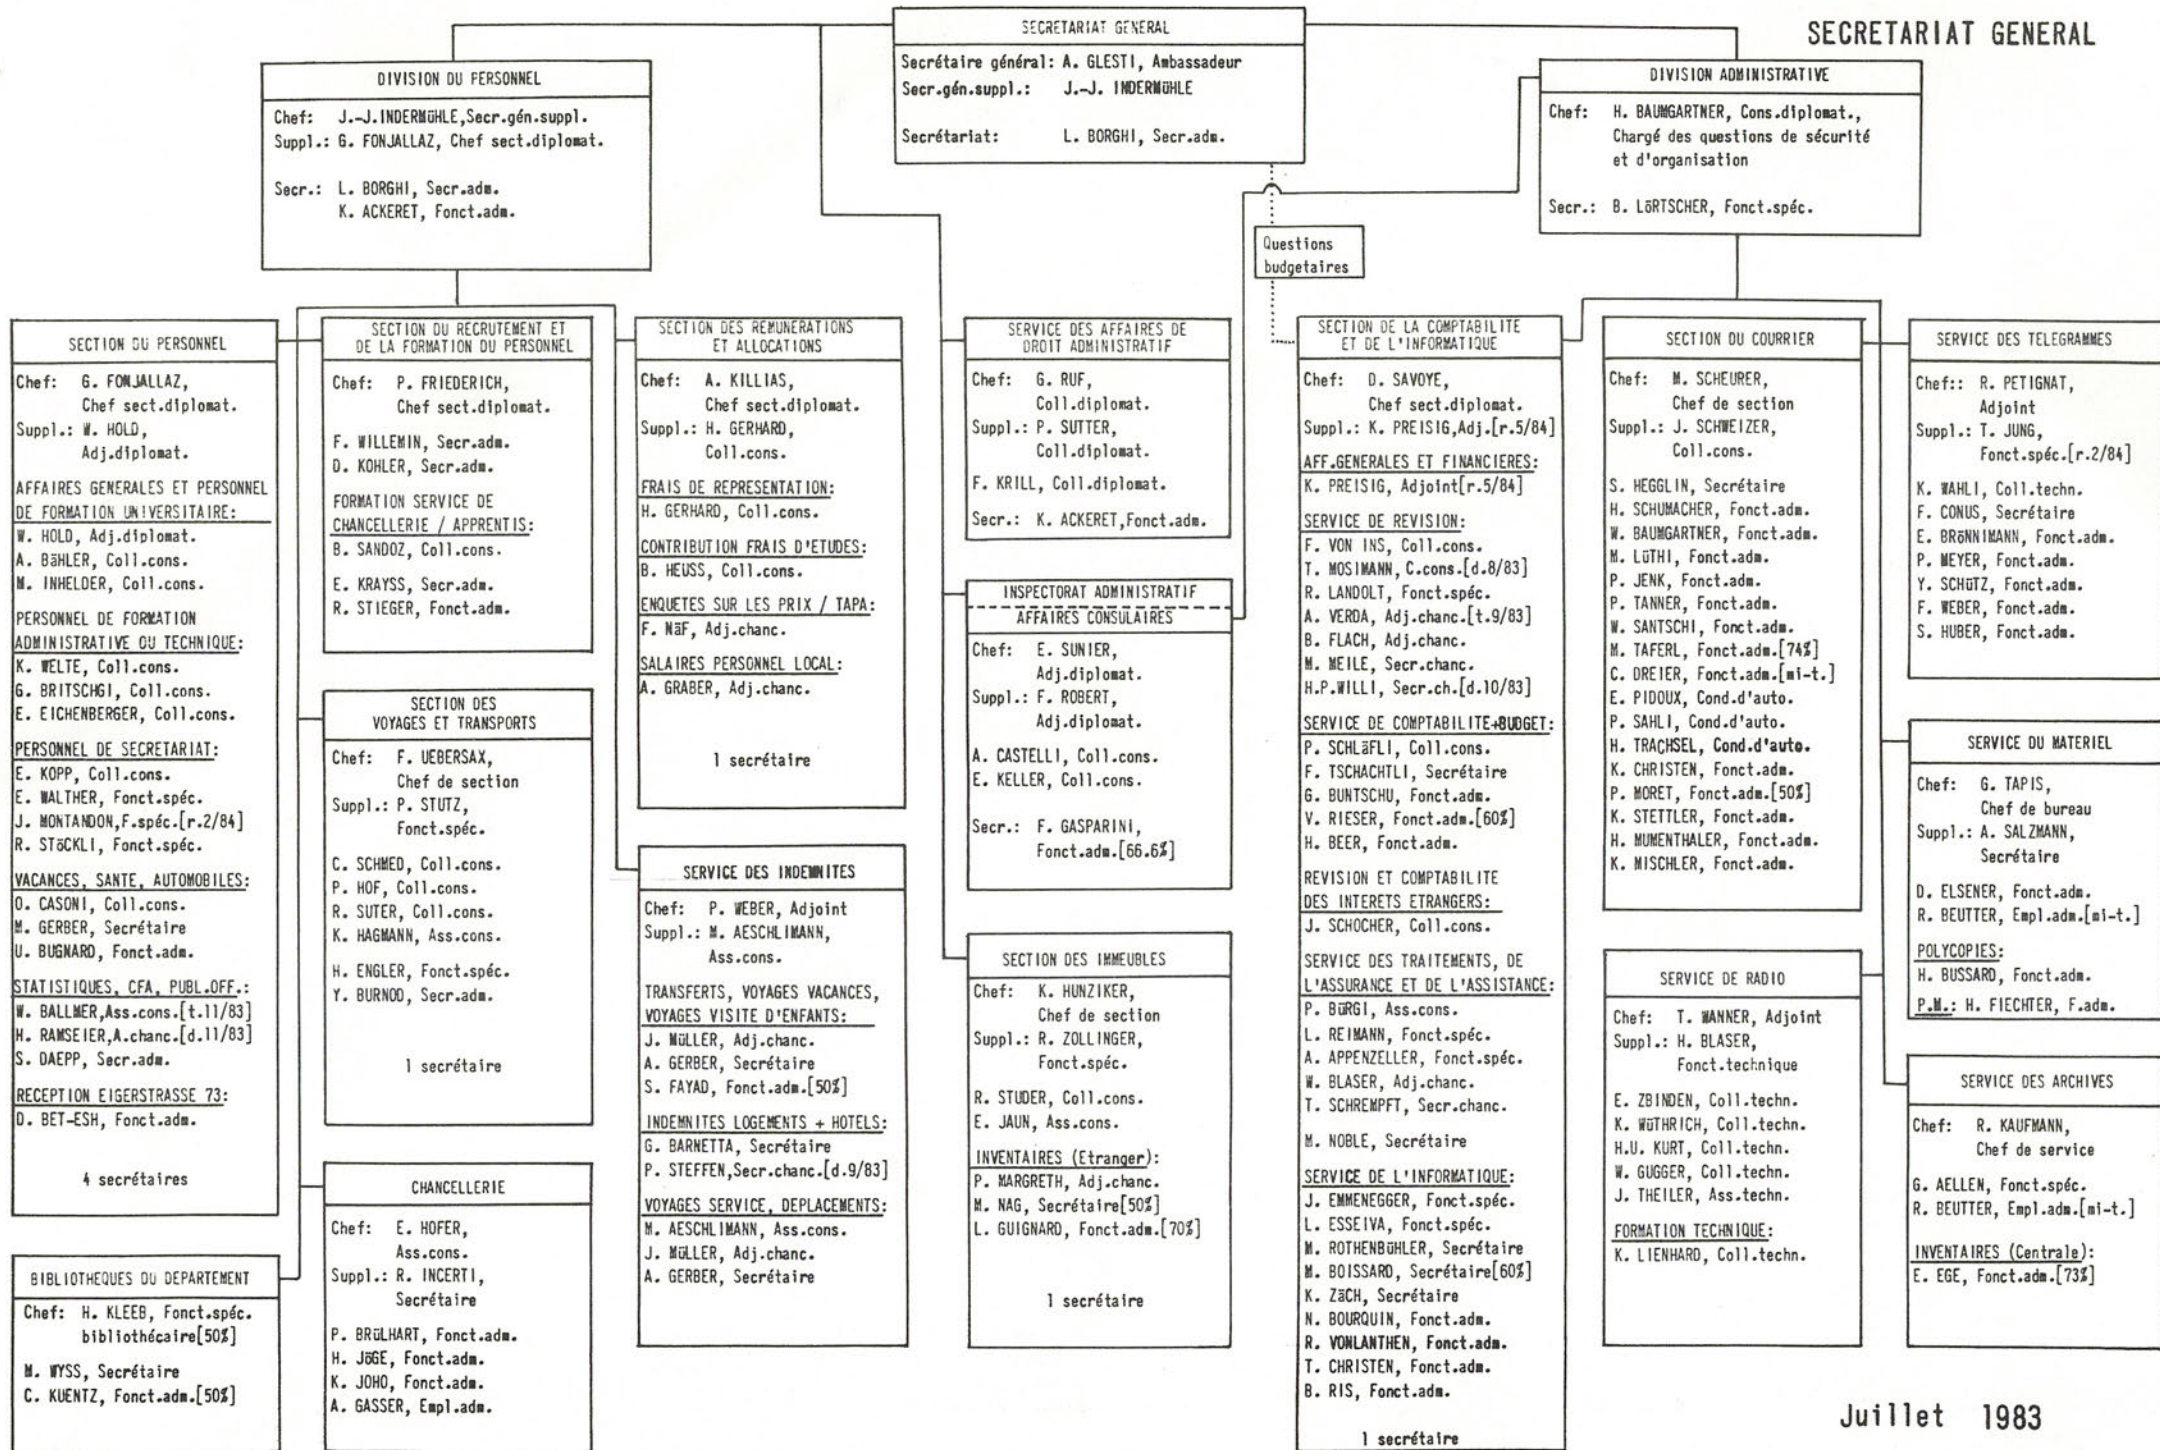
SECRETARIAT GENERAL

SECRETARIAT GENERAL
Secrétaire général: A. GLESTI, Ambassadeur
Secr.gén.suppl.: J.-J. INDERMÜHLE
Secrétariat: L. BORGHI, Secr.adm.

DIVISION DU PERSONNEL
Chef: J.-J. INDERMÜHLE, Secr.gén.suppl.
Suppl.: G. FONJALLAZ, Chef sect.diplomat.
Secr.: L. BORGHI, Secr.adm.
K. ACKERET, Fonct.adm.

DIVISION ADMINISTRATIVE
Chef: H. BAUMGARTNER, Cons.diplomat., Chargé des questions de sécurité et d'organisation
Secr.: B. LÖRTSCHER, Fonct.spéc.

Questions budgetaires

SECTION DU PERSONNEL
Chef: G. FONJALLAZ, Chef sect.diplomat.
Suppl.: W. HOLD, Adj.diplomat.
AFFAIRES GENERALES ET PERSONNEL DE FORMATION UNIVERSITAIRE:
W. HOLD, Adj.diplomat.
A. BÄHLER, Coll.cons.
M. INHELDER, Coll.cons.
PERSONNEL DE FORMATION ADMINISTRATIVE OU TECHNIQUE:
K. WELTE, Coll.cons.
G. BRITSCHGI, Coll.cons.
E. EICHENBERGER, Coll.cons.
PERSONNEL DE SECRETARIAT:
E. KOPP, Coll.cons.
E. WALTHER, Fonct.spéc.
J. MONTANDON, F.spéc.[r.2/84]
R. STÖCKLI, Fonct.spéc.
VACANCES, SANTE, AUTOMOBILES:
O. CASONI, Coll.cons.
M. GERBER, Secrétaire
U. BUGNARD, Fonct.adm.
STATISTIQUES, CFA, PUBL.OFF.:
W. BALLMER, Ass.cons.[t.11/83]
H. RAMSEIER, A.chanc.[d.11/83]
S. DAEPP, Secr.adm.
RECEPTION EIGERSTRASSE 73:
D. BET-ESH, Fonct.adm.
4 secrétaires

BIBLIOTHEQUES DU DEPARTEMENT
Chef: H. KLEEB, Fonct.spéc. bibliothécaire[50%]
M. WYSS, Secrétaire
C. KUENTZ, Fonct.adm.[50%]

SECTION DU RECRUTEMENT ET DE LA FORMATION DU PERSONNEL
Chef: P. FRIEDERICH, Chef sect.diplomat.
F. WILLEMIN, Secr.adm.
D. KOHLER, Secr.adm.
FORMATION SERVICE DE CHANCELLERIE / APPRENTIS:
B. SANDOZ, Coll.cons.
E. KRAYSS, Secr.adm.
R. STIEGER, Fonct.adm.

SECTION DES VOYAGES ET TRANSPORTS
Chef: F. UEBERSAX, Chef de section
Suppl.: P. STUTZ, Fonct.spéc.
C. SCHMED, Coll.cons.
P. HOF, Coll.cons.
R. SUTER, Coll.cons.
K. HAGMANN, Ass.cons.
H. ENGLER, Fonct.spéc.
Y. BURNOD, Secr.adm.
1 secrétaire

CHANCELLERIE
Chef: E. HOFER, Ass.cons.
Suppl.: R. INCERTI, Secrétaire
P. BRÜLHART, Fonct.adm.
H. JÖGE, Fonct.adm.
K. JOHO, Fonct.adm.
A. GASSER, Empl.adm.

SECTION DES REMUNERATIONS ET ALLOCATIONS
Chef: A. KILLIAS, Chef sect.diplomat.
Suppl.: H. GERHARD, Coll.cons.
FRAIS DE REPRESENTATION:
H. GERHARD, Coll.cons.
CONTRIBUTION FRAIS D'ETUDES:
B. HEUSS, Coll.cons.
ENQUETES SUR LES PRIX / TAPA:
F. NÄF, Adj.chanc.
SALAIRES PERSONNEL LOCAL:
A. GRABER, Adj.chanc.
1 secrétaire

SERVICE DES INDEMNITES
Chef: P. WEBER, Adjoint
Suppl.: M. AESCHLIMANN, Ass.cons.
TRANSFERTS, VOYAGES VACANCES, VOYAGES VISITE D'ENFANTS:
J. MÜLLER, Adj.chanc.
A. GERBER, Secrétaire
S. FAYAD, Fonct.adm.[50%]
INDEMNITES LOGEMENTS + HOTELS:
G. BARNETTA, Secrétaire
P. STEFFEN, Secr.chanc.[d.9/83]
VOYAGES SERVICE, DEPLACEMENTS:
M. AESCHLIMANN, Ass.cons.
J. MÜLLER, Adj.chanc.
A. GERBER, Secrétaire

SERVICE DES AFFAIRES DE DROIT ADMINISTRATIF
Chef: G. RUF, Coll.diplomat.
Suppl.: P. SUTTER, Coll.diplomat.
F. KRILL, Coll.diplomat.
Secr.: K. ACKERET, Fonct.adm.

INSPECTORAT ADMINISTRATIF
AFFAIRES CONSULAIRES
Chef: E. SUNIER, Adj.diplomat.
Suppl.: F. ROBERT, Adj.diplomat.
A. CASTELLI, Coll.cons.
E. KELLER, Coll.cons.
Secr.: F. GASPARINI, Fonct.adm.[66.6%]

SECTION DES IMMEUBLES
Chef: K. HUNZIKER, Chef de section
Suppl.: R. ZOLLINGER, Fonct.spéc.
R. STUDER, Coll.cons.
E. JAUN, Ass.cons.
INVENTAIRES (Etranger):
P. MARGRETH, Adj.chanc.
M. NAG, Secrétaire[50%]
L. GUIGNARD, Fonct.adm.[70%]
1 secrétaire

SECTION DE LA COMPTABILITE ET DE L'INFORMATIQUE
Chef: D. SAVOYE, Chef sect.diplomat.
Suppl.: K. PREISIG, Adj.[r.5/84]
AFF.GENERALES ET FINANCIERES:
K. PREISIG, Adjoint[r.5/84]
SERVICE DE REVISION:
F. VON INS, Coll.cons.
T. MOSIMANN, C.cons.[d.8/83]
R. LANDOLT, Fonct.spéc.
A. VERDA, Adj.chanc.[t.9/83]
B. FLACH, Adj.chanc.
M. MEILE, Secr.chanc.
H.P.WILLI, Secr.ch.[d.10/83]
SERVICE DE COMPTABILITE+BUDGET:
P. SCHLÄFLI, Coll.cons.
F. TSCHACHTLI, Secrétaire
G. BUNTSCHU, Fonct.adm.
V. RIESER, Fonct.adm.[60%]
H. BEER, Fonct.adm.
REVISION ET COMPTABILITE DES INTERETS ETRANGERS:
J. SCHOCHER, Coll.cons.
SERVICE DES TRAITEMENTS, DE L'ASSURANCE ET DE L'ASSISTANCE:
P. BÜRGI, Ass.cons.
L. REIMANN, Fonct.spéc.
A. APPENZELLER, Fonct.spéc.
W. BLASER, Adj.chanc.
T. SCHREMPFT, Secr.chanc.
M. NOBLE, Secrétaire
SERVICE DE L'INFORMATIQUE:
J. EMMENEGGER, Fonct.spéc.
L. ESSEIVA, Fonct.spéc.
M. ROTHENBÜHLER, Secrétaire
M. BOISSARD, Secrétaire[60%]
K. ZÄCH, Secrétaire
N. BOURQUIN, Fonct.adm.
R. VONLANTHEN, Fonct.adm.
T. CHRISTEN, Fonct.adm.
B. RIS, Fonct.adm.
1 secrétaire

SECTION DU COURRIER
Chef: M. SCHEURER, Chef de section
Suppl.: J. SCHWEIZER, Coll.cons.
S. HEGGLIN, Secrétaire
H. SCHUMACHER, Fonct.adm.
W. BAUMGARTNER, Fonct.adm.
M. LÜTHI, Fonct.adm.
P. JENK, Fonct.adm.
P. TANNER, Fonct.adm.
W. SANTSCHI, Fonct.adm.
M. TAFERL, Fonct.adm.[74%]
C. DREIER, Fonct.adm.[mi-t.]
E. PIDOUX, Cond.d'auto.
P. SAHLI, Cond.d'auto.
H. TRACHSEL, Cond.d'auto.
K. CHRISTEN, Fonct.adm.
P. MORET, Fonct.adm.[50%]
K. STETTLER, Fonct.adm.
H. MUMENTHALER, Fonct.adm.
K. MISCHLER, Fonct.adm.

SERVICE DE RADIO
Chef: T. WANNER, Adjoint
Suppl.: H. BLASER, Fonct.technique
E. ZBINDEN, Coll.techn.
K. WÜTHRICH, Coll.techn.
H.U. KURT, Coll.techn.
W. GUGGER, Coll.techn.
J. THEILER, Ass.techn.
FORMATION TECHNIQUE:
K. LIENHARD, Coll.techn.

SERVICE DES TELEGRAMMES
Chef:: R. PETIGNAT, Adjoint
Suppl.: T. JUNG, Fonct.spéc.[r.2/84]
K. WAHLI, Coll.techn.
F. CONUS, Secrétaire
E. BRÖNNIMANN, Fonct.adm.
P. MEYER, Fonct.adm.
Y. SCHÜTZ, Fonct.adm.
F. WEBER, Fonct.adm.
S. HUBER, Fonct.adm.

SERVICE DU MATERIEL
Chef: G. TAPIS, Chef de bureau
Suppl.: A. SALZMANN, Secrétaire
D. ELSENER, Fonct.adm.
R. BEUTTER, Empl.adm.[mi-t.]
POLYCOPIES:
H. BUSSARD, Fonct.adm.
P.M.: H. FIECHTER, F.adm.

SERVICE DES ARCHIVES
Chef: R. KAUFMANN, Chef de service
G. AELLEN, Fonct.spéc.
R. BEUTTER, Empl.adm.[mi-t.]
INVENTAIRES (Centrale):
E. EGE, Fonct.adm.[73%]

Juillet 1983